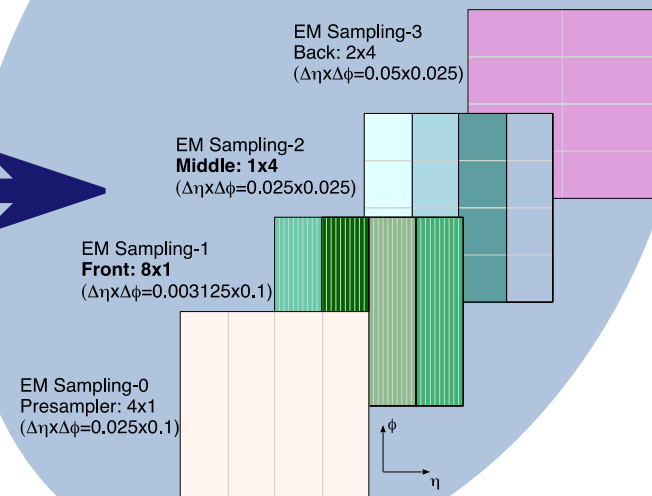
EM Sampling-3
Back: 2x4
($\Delta\eta$x$\Delta\phi$=0.05x0.025)

EM Sampling-2
**Middle: 1x4**
($\Delta\eta$x$\Delta\phi$=0.025x0.025)

EM Sampling-1
**Front: 8x1**
($\Delta\eta$x$\Delta\phi$=0.003125x0.1)

EM Sampling-0
Presampler: 4x1
($\Delta\eta$x$\Delta\phi$=0.025x0.1)

$\phi$

$\eta$